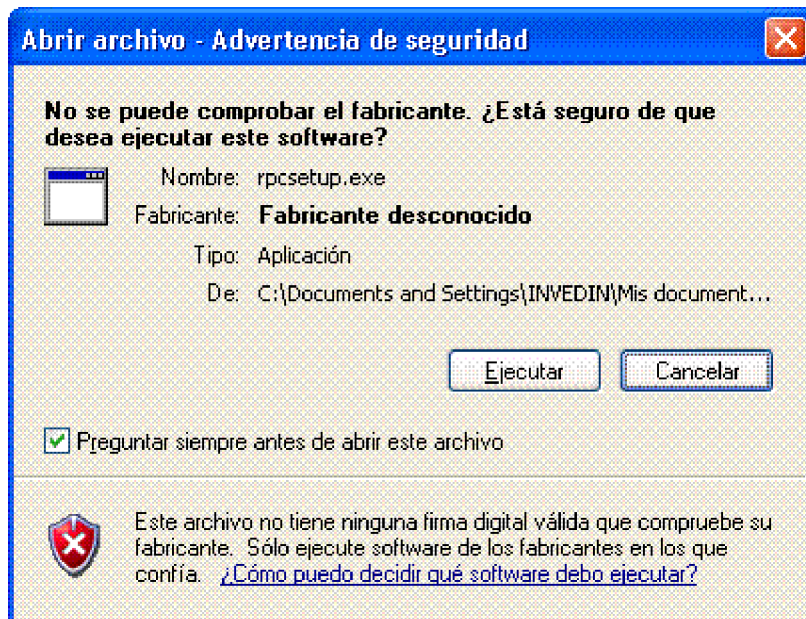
Abrir archivo - Advertencia de seguridad

No se puede comprobar el fabricante. ¿Está seguro de que desea ejecutar este software?

Nombre: rpcsetup.exe
Fabricante: Fabricante desconocido
Tipo: Aplicación
De: C:\Documents and Settings\INVEDIN\Mis document...

Ejecutar
Cancelar

Preguntar siempre antes de abrir este archivo

Este archivo no tiene ninguna firma digital válida que compruebe su fabricante. Sólo ejecute software de los fabricantes en los que confía. ¿Cómo puedo decidir qué software debo ejecutar?